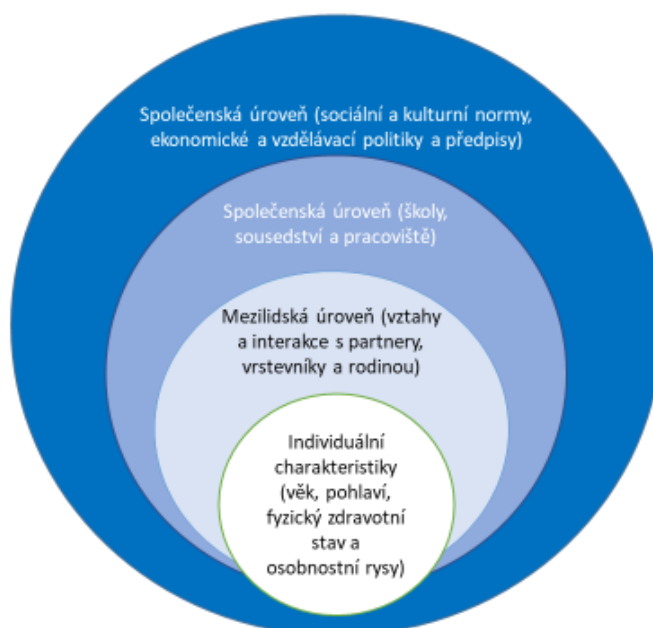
Společenská úroveň (sociální a kulturní normy, ekonomické a vzdělávací politiky a předpisy)

Společenská úroveň (školy, sousedství a pracoviště)

Mezilidská úroveň (vztahy a interakce s partnery, vrstevníky a rodinou)

Individuální charakteristiky (věk, pohlaví, fyzický zdravotní stav a osobnostní rysy)